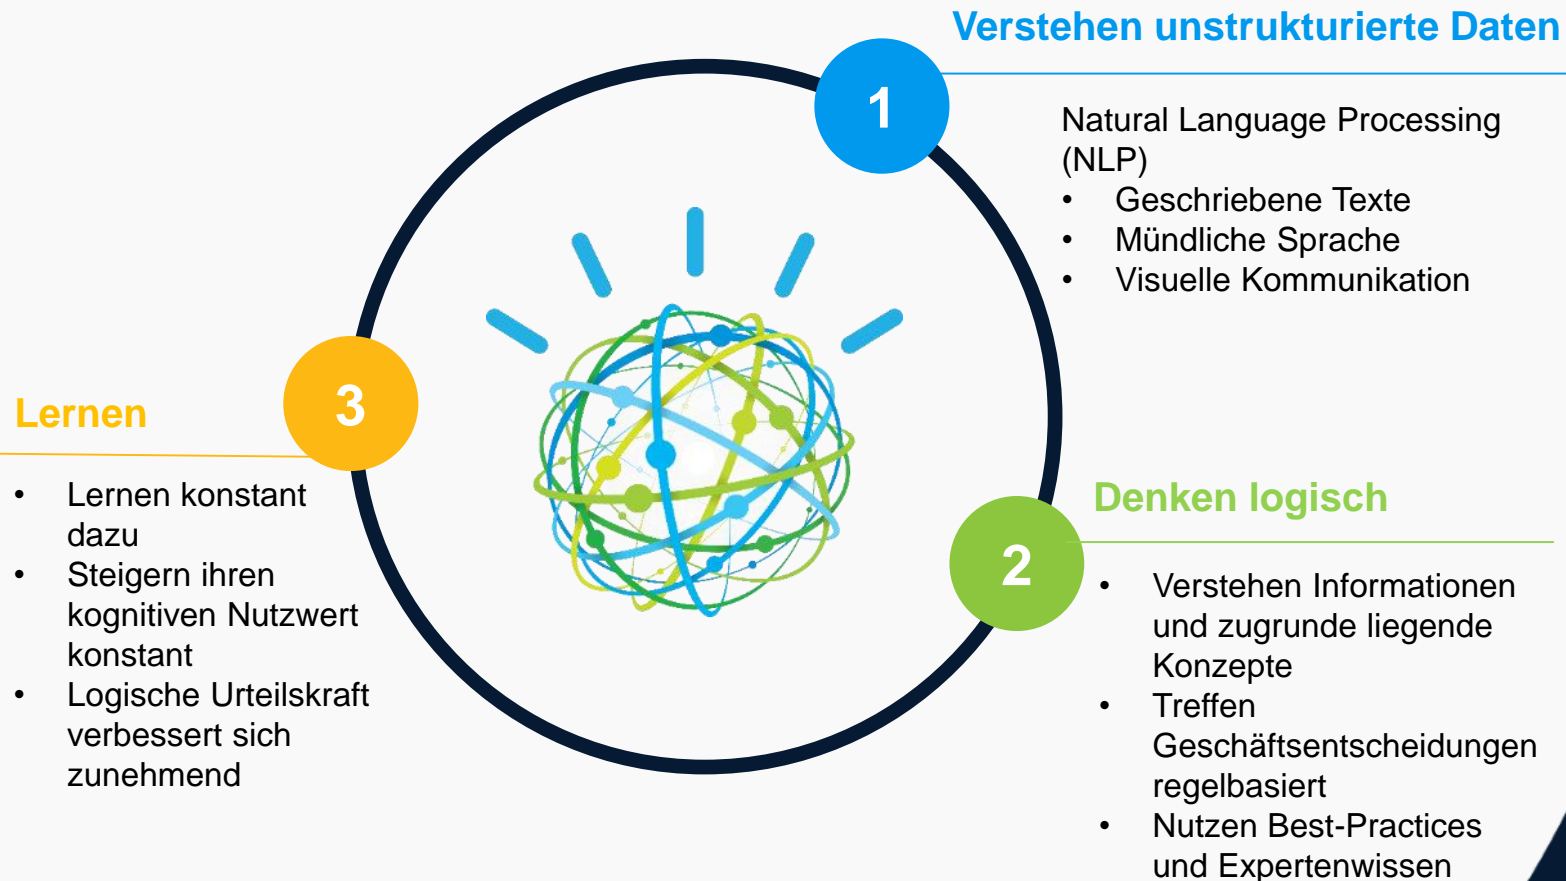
Verstehen unstrukturierte Daten

1

Natural Language Processing (NLP)
• Geschriebene Texte
• Mündliche Sprache
• Visuelle Kommunikation

Lernen

3

• Lernen konstant dazu
• Steigern ihren kognitiven Nutzwert konstant
• Logische Urteilskraft verbessert sich zunehmend

Denken logisch

2

• Verstehen Informationen und zugrunde liegende Konzepte
• Treffen Geschäftsentscheidungen regelbasiert
• Nutzen Best-Practices und Expertenwissen